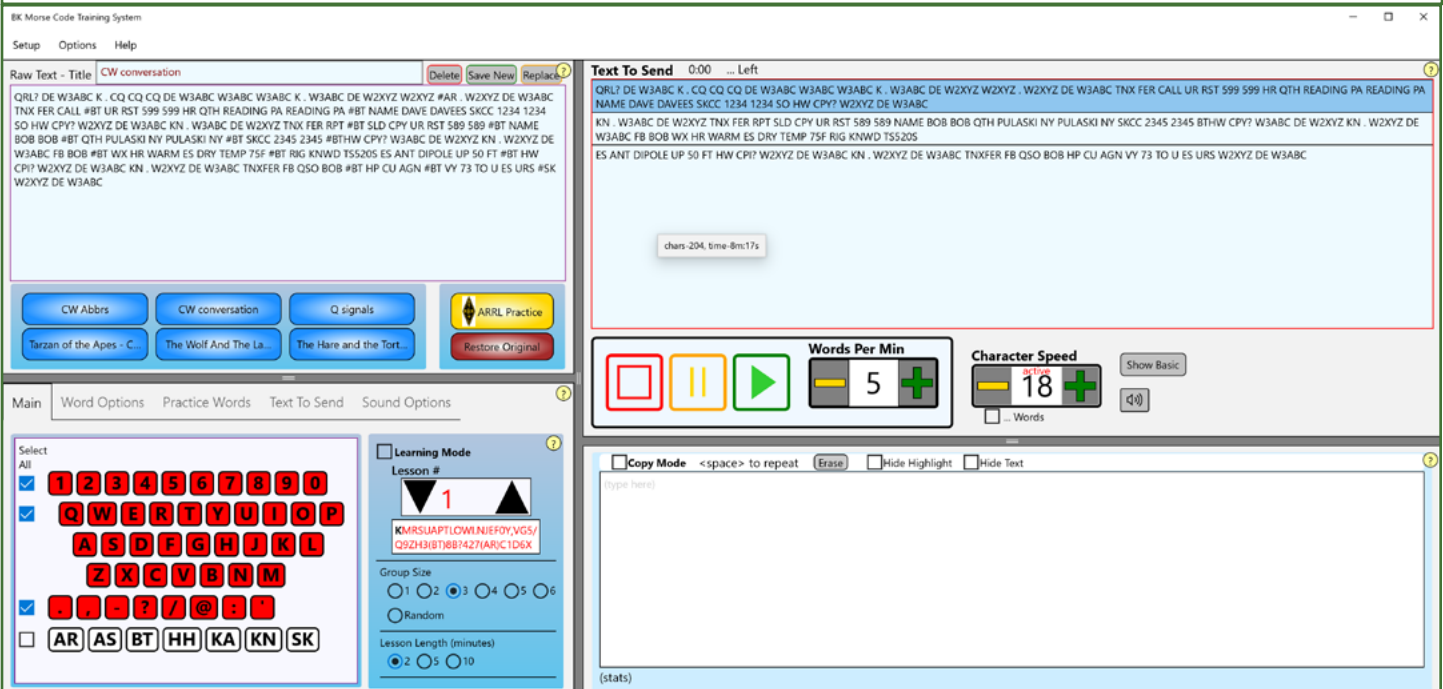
BK Morse Code Training System

Setup Options Help

Raw Text - Title CW conversation Delete Save New Replace ?

QRL? DE W3ABC K . CQ CQ CQ DE W3ABC W3ABC W3ABC K . W3ABC DE W2XYZ W2XYZ #AR . W2XYZ DE W3ABC TNX FER CALL #BT UR RST 599 599 HR QTH READING PA READING PA #BT NAME DAVE DAVEES SKCC 1234 1234 SO HW CPY? W2XYZ DE W3ABC KN . W3ABC DE W2XYZ TNX FER RPT #BT SLD CPY UR RST 589 589 #BT NAME BOB BOB #BT QTH PULASKI NY PULASKI NY #BT SKCC 2345 2345 #BTHW CPY? W3ABC DE W2XYZ KN . W2XYZ DE W3ABC FB BOB #BT WX HR WARM ES DRY TEMP 75F #BT RIG KNWD TS520S ES ANT DIPOLE UP 50 FT #BT HW CPI? W2XYZ DE W3ABC KN . W2XYZ DE W3ABC TNXFER FB QSO BOB #BT HP CU AGN #BT VY 73 TO U ES URS #SK W2XYZ DE W3ABC

CW Abbrs CW conversation Q signals ARRL Practice
Tarzan of the Apes - C... The Wolf And The La... The Hare and the Tort... Restore Original

Text To Send 0:00 ... Left ?

QRL? DE W3ABC K . CQ CQ CQ DE W3ABC W3ABC W3ABC K . W3ABC DE W2XYZ W2XYZ . W2XYZ DE W3ABC TNX FER CALL UR RST 599 599 HR QTH READING PA READING PA NAME DAVE DAVEES SKCC 1234 1234 SO HW CPY? W2XYZ DE W3ABC

KN . W3ABC DE W2XYZ TNX FER RPT SLD CPY UR RST 589 589 NAME BOB BOB QTH PULASKI NY PULASKI NY SKCC 2345 2345 BTHW CPY? W3ABC DE W2XYZ KN . W2XYZ DE W3ABC FB BOB WX HR WARM ES DRY TEMP 75F RIG KNWD TS520S

ES ANT DIPOLE UP 50 FT HW CPI? W2XYZ DE W3ABC KN . W2XYZ DE W3ABC TNXFER FB QSO BOB HP CU AGN VY 73 TO U ES URS W2XYZ DE W3ABC

chars-204, time-8m:17s

Words Per Min 5
Character Speed active 18
... Words
Show Basic

Main Word Options Practice Words Text To Send Sound Options ?

Select All
1 2 3 4 5 6 7 8 9 0
Q W E R T Y U I O P
A S D F G H J K L
Z X C V B N M
. , - ? / @ : '
AR AS BT HH KA KN SK

Learning Mode ?
Lesson #
1
KMRSUAPTLOWI.NJEF0Y,VG5/Q9ZH3(BT)8B?427(AR)C1D6X

Group Size
1 2 3 4 5 6
Random

Lesson Length (minutes)
2 5 10

Copy Mode <space> to repeat Erase Hide Highlight Hide Text ?
(type here)
(stats)